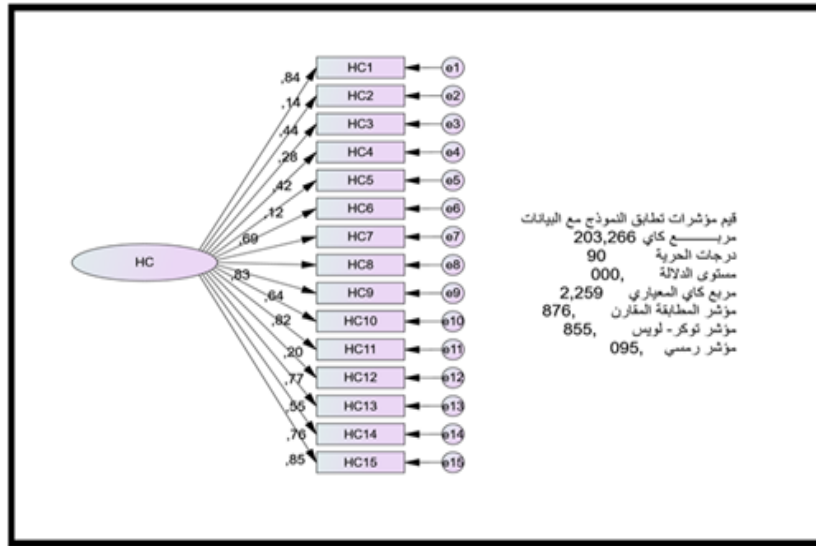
HC

,84
,14
,44
,28
,42
,12
,69
,83
,64
,82
,20
,77
,55
,76
,85

HC1
HC2
HC3
HC4
HC5
HC6
HC7
HC8
HC9
HC10
HC11
HC12
HC13
HC14
HC15

e1
e2
e3
e4
e5
e6
e7
e8
e9
e10
e11
e12
e13
e14
e15

قيم مؤشرات تطابق النموذج مع البيانات
مربــــــع كاي 203,266
درجات الحرية 90
مستوى الدلالة ,000
مربع كاي المعياري 2,259
مؤشر المطابقة المقارن ,876
مؤشر توكر - لويس ,855
مؤشر رمسي ,095